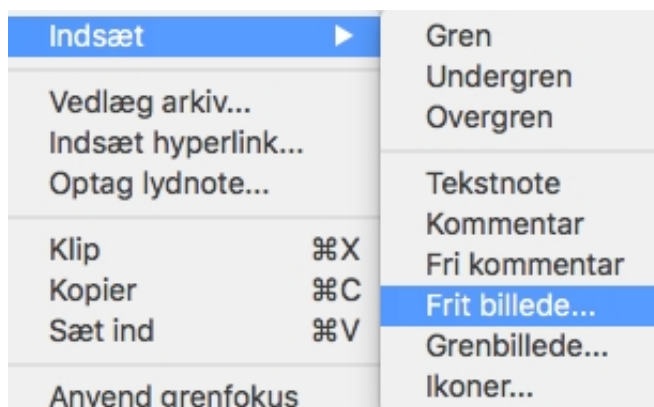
Indsæt ▶

Vedlæg arkiv...
Indsæt hyperlink...
Optag lydnote...

Klip ⌘X
Kopier ⌘C
Sæt ind ⌘V

Anvend grenfokus

Gren
Undergren
Overgren

Tekstnote
Kommentar
Fri kommentar
Frit billede...
Grenbillede...
Ikoner...